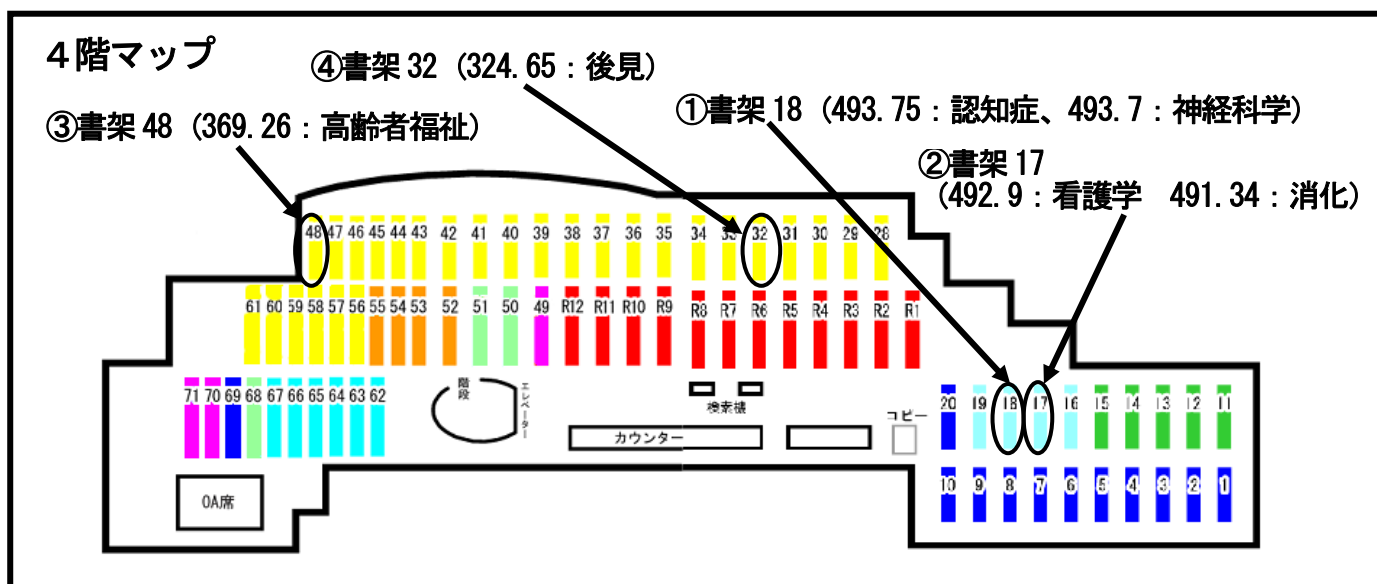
４階マップ

④書架 32（324.65：後見）

③書架 48（369.26：高齢者福祉）

①書架 18（493.75：認知症、493.7：神経科学）

②書架 17
（492.9：看護学　491.34：消化）

48 47 46 45 44 43 42 41 40 39 38 37 36 35 34 33 32 31 30 29 28

61 60 59 58 57 56 55 54 53 52 51 50 49 R12 R11 R10 R9 R8 R7 R6 R5 R4 R3 R2 R1

71 70 69 68 67 66 65 64 63 62

階段

エレベーター

検索機

カウンター

コピー

20 19 18 17 16 15 14 13 12 11

10 9 8 7 6 5 4 3 2 1

OA席